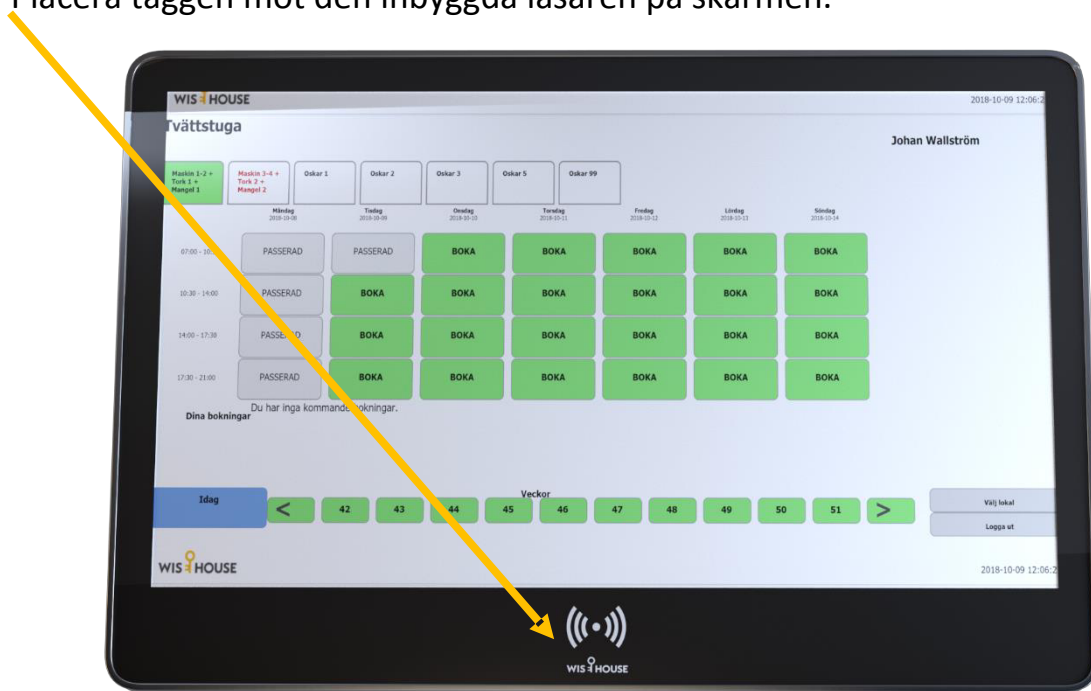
Placera taggen mot den inbyggda läsaren på skärmen.

WIS HOUSE

2018-10-09 12:06:2

Tvättstuga

Johan Wallström

Maskin 1-2 + Tork 1 + Mangel 1

Maskin 3-4 + Tork 2 + Mangel 2

Oskar 1

Oskar 2

Oskar 3

Oskar 5

Oskar 99

| | Måndag 2018-10-08 | Tisdag 2018-10-09 | Onsdag 2018-10-10 | Torsdag 2018-10-11 | Fredag 2018-10-12 | Lördag 2018-10-13 | Söndag 2018-10-14 |
|---|---|---|---|---|---|---|---|
| 07:00 - 10: | PASSERAD | PASSERAD | BOKA | BOKA | BOKA | BOKA | BOKA |
| 10:30 - 14:00 | PASSERAD | BOKA | BOKA | BOKA | BOKA | BOKA | BOKA |
| 14:00 - 17:30 | PASSE D | BOKA | BOKA | BOKA | BOKA | BOKA | BOKA |
| 17:30 - 21:00 | PASSERAD | BOKA | BOKA | BOKA | BOKA | BOKA | BOKA |

Dina bokningar

Du har inga kommande bokningar.

Idag

Veckor

< 42 43 44 45 46 47 48 49 50 51 >

Välj lokal

Logga ut

WIS HOUSE

2018-10-09 12:06:2

WIS HOUSE